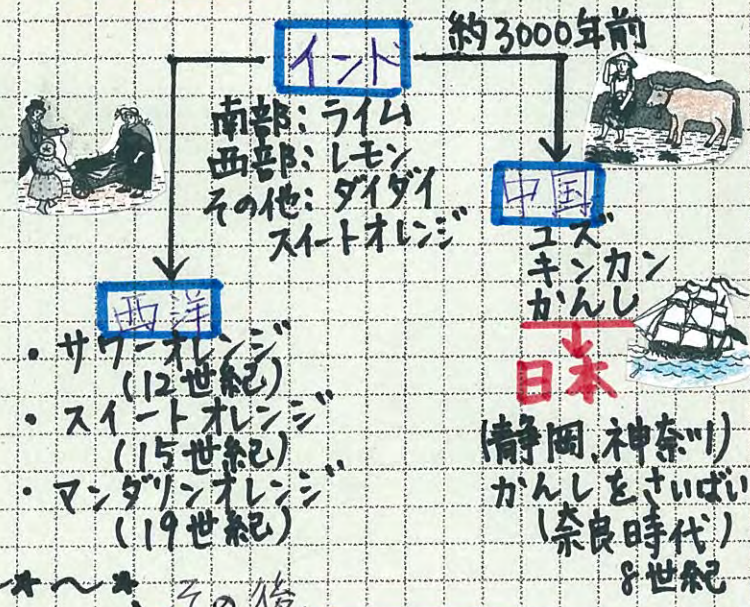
インド
約3000年前
南部：ライム
西部：レモン
その他：ダイダイ
スイートオレンジ

中国
ユズ
キンカン
かんしん

西洋
・サワーオレンジ
（12世紀）
・スイートオレンジ
（15世紀）
・マンダリンオレンジ
（19世紀）

日本
（静岡、神奈川）
かんしをさいばい
（奈良時代）
8世紀

その後
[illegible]